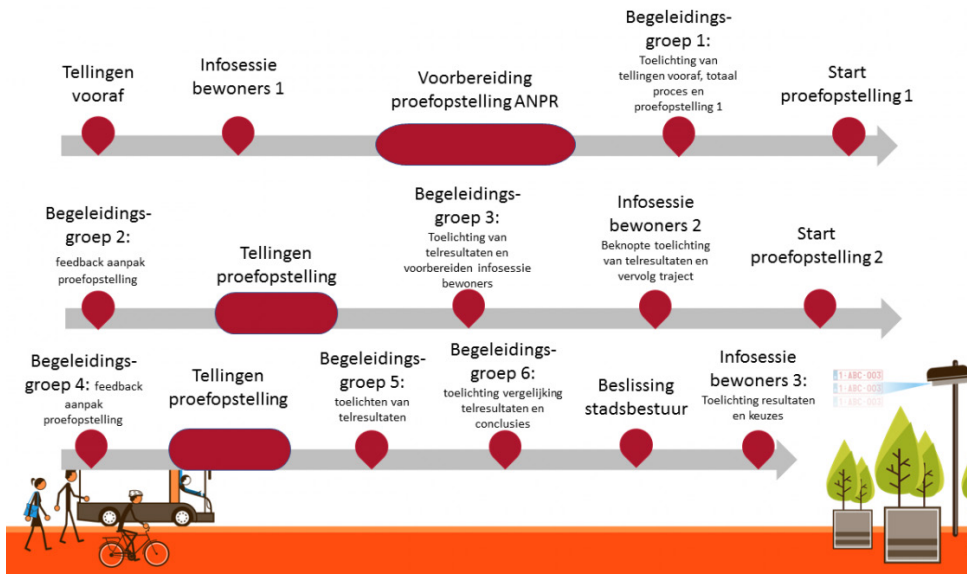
Tellingen vooraf

Infosessie bewoners 1

Voorbereiding proefopstelling ANPR

Begeleidingsgroep 1:
Toelichting van tellingen vooraf, totaal proces en proefopstelling 1

Start proefopstelling 1

Begeleidingsgroep 2:
feedback aanpak proefopstelling

Tellingen proefopstelling

Begeleidingsgroep 3:
Toelichting van telresultaten en voorbereiden infosessie bewoners

Infosessie bewoners 2
Beknopte toelichting van telresultaten en vervolg traject

Start proefopstelling 2

Begeleidingsgroep 4: feedback aanpak proefopstelling

Tellingen proefopstelling

Begeleidingsgroep 5:
toelichten van telresultaten

Begeleidingsgroep 6:
toelichting vergelijking telresultaten en conclusies

Beslissing stadsbestuur

Infosessie bewoners 3:
Toelichting resultaten en keuzes

1-ABC-003
1-ABC-003
1-ABC-003